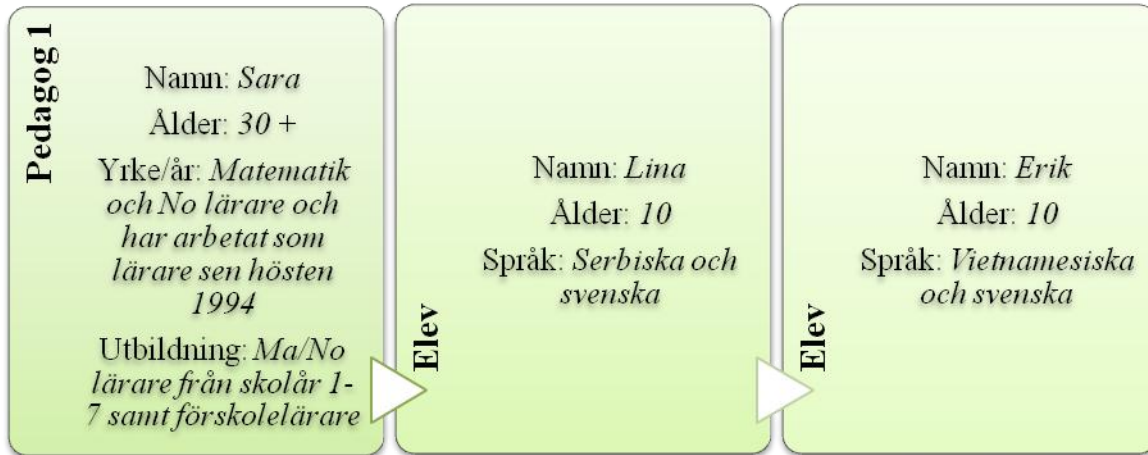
Pedagog 1

Namn: *Sara*

Ålder: *30 +*

Yrke/år: *Matematik och No lärare och har arbetat som lärare sen hösten 1994*

Utbildning: *Ma/No lärare från skolår 1-7 samt förskolelärare*

Elev

Namn: *Lina*

Ålder: *10*

Språk: *Serbiska och svenska*

Elev

Namn: *Erik*

Ålder: *10*

Språk: *Vietnamesiska och svenska*